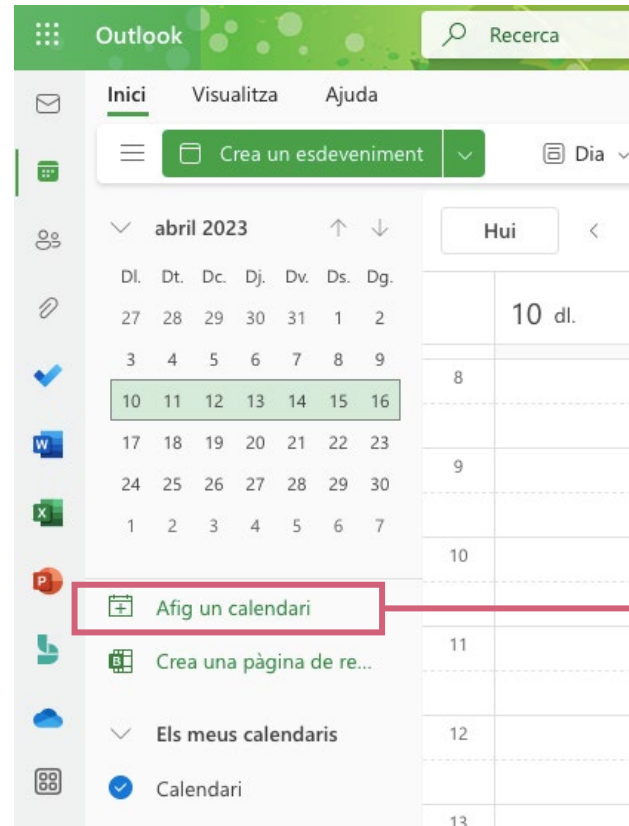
Outlook
Recerca
Inici Visualitza Ajuda
Crea un esdeveniment
Dia
abril 2023
Hui
| Dl. | Dt. | Dc. | Dj. | Dv. | Ds. | Dg. |
|---|---|---|---|---|---|---|
| 27 | 28 | 29 | 30 | 31 | 1 | 2 |
| 3 | 4 | 5 | 6 | 7 | 8 | 9 |
| 10 | 11 | 12 | 13 | 14 | 15 | 16 |
| 17 | 18 | 19 | 20 | 21 | 22 | 23 |
| 24 | 25 | 26 | 27 | 28 | 29 | 30 |
| 1 | 2 | 3 | 4 | 5 | 6 | 7 |

10 dl.
8
9
10
11
12
13
Afig un calendari
Crea una pàgina de re...
Els meus calendaris
Calendari